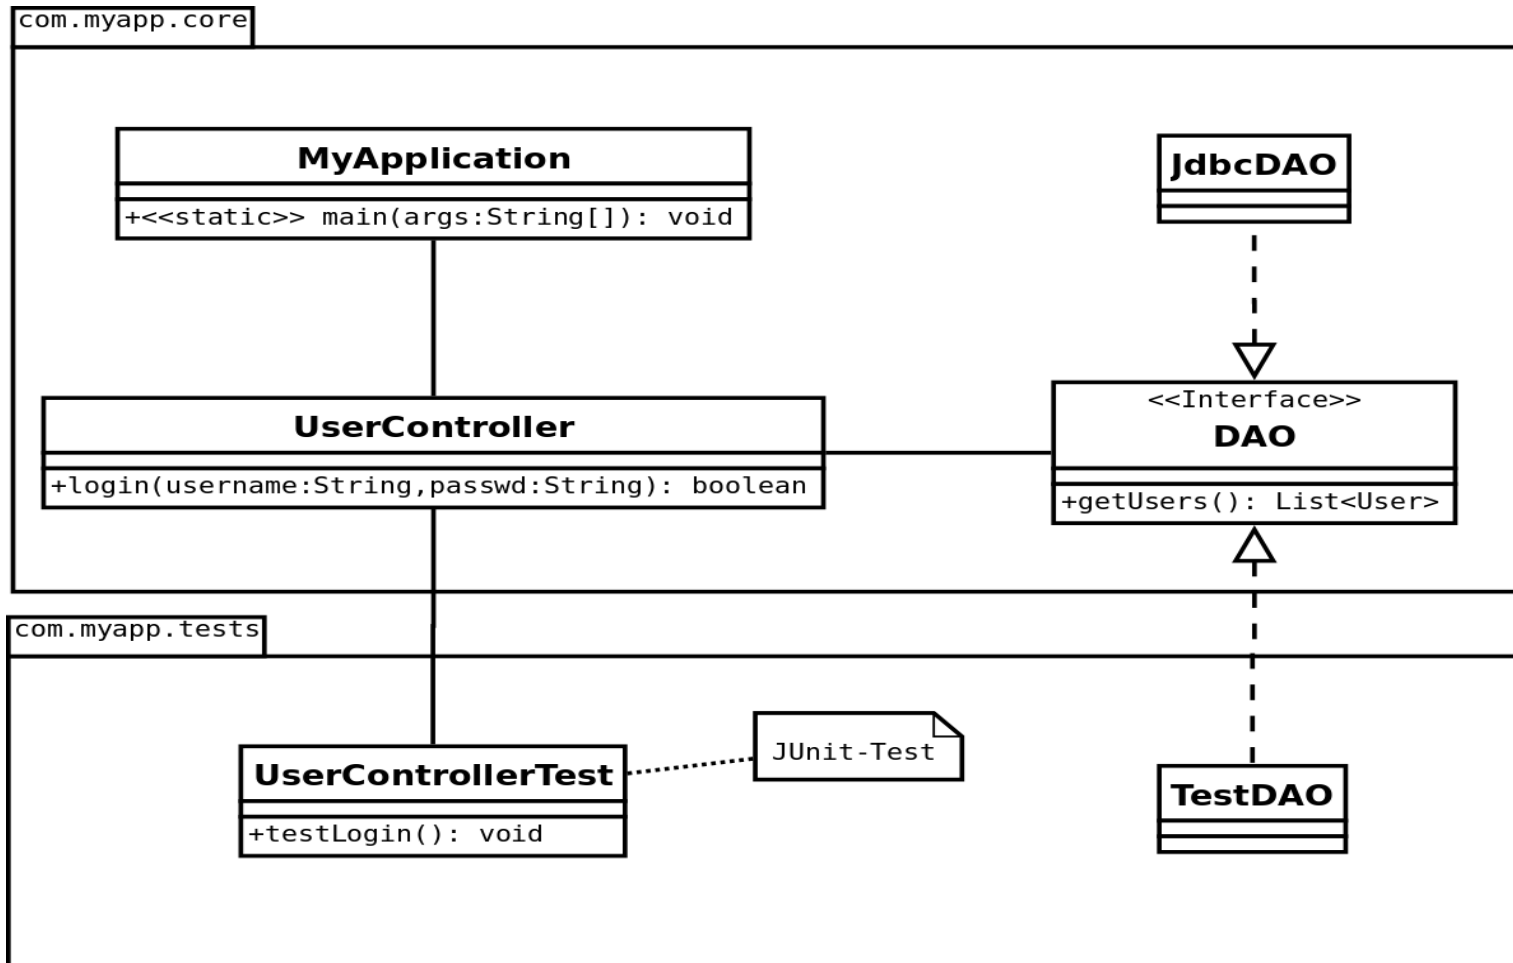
com.myapp.core

MyApplication

+<<static>> main(args:String[]): void

JdbcDAO

UserController

+login(username:String,passwd:String): boolean

<<Interface>>
DAO

+getUsers(): List<User>

com.myapp.tests

UserControllerTest

+testLogin(): void

JUnit-Test

TestDAO